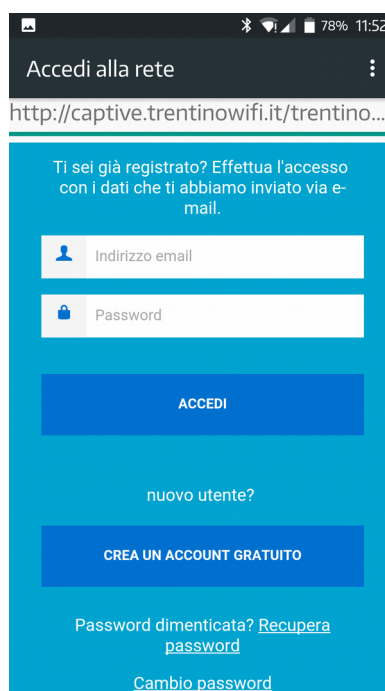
78% 11:52

Accedi alla rete

http://captive.trentinowifi.it/trentino...

Ti sei già registrato? Effettua l'accesso con i dati che ti abbiamo inviato via e-mail.

Indirizzo email

Password

ACCEDI

nuovo utente?

CREA UN ACCOUNT GRATUITO

Password dimenticata? Recupera password

Cambio password